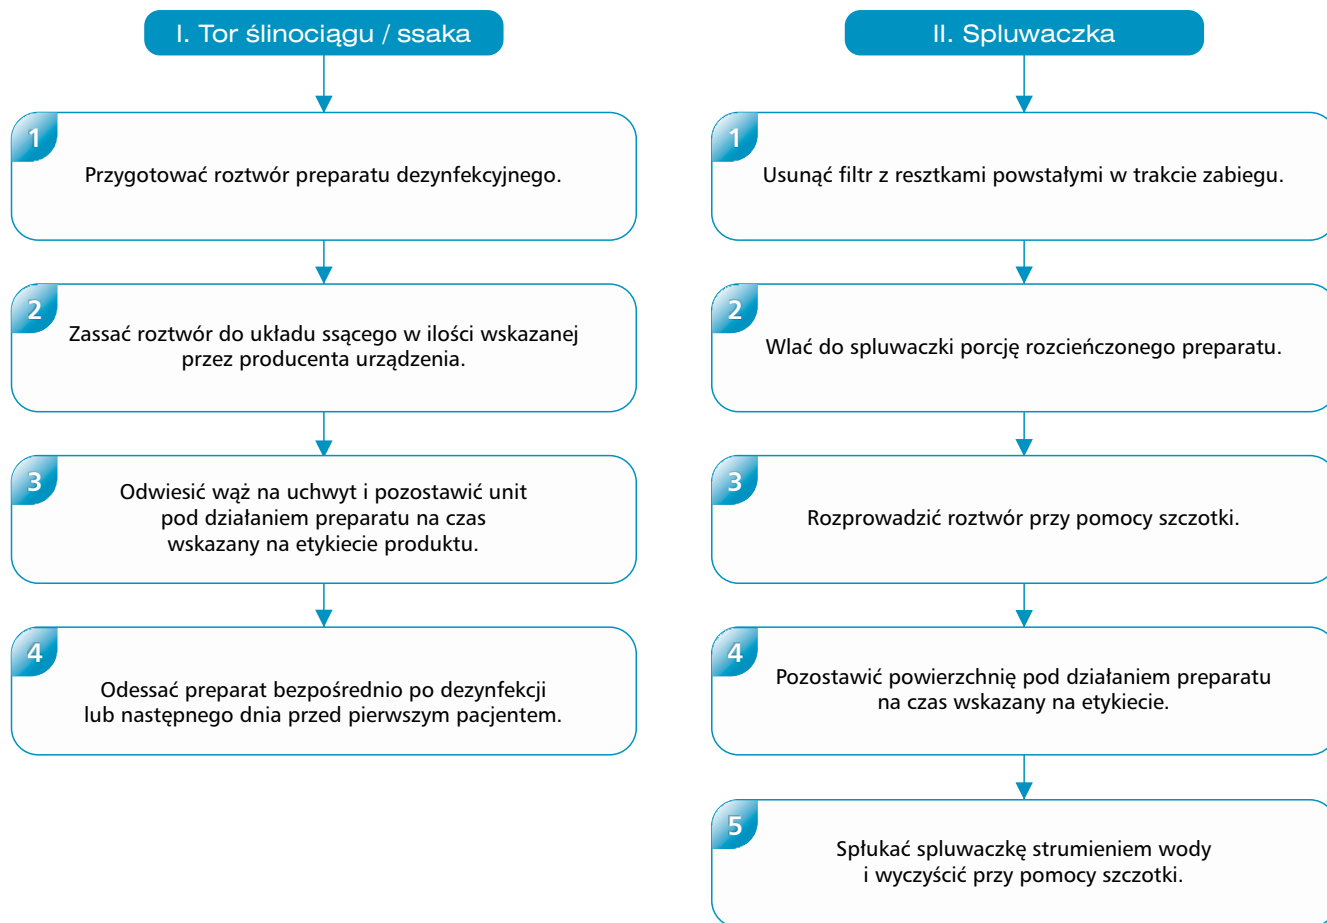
I. Tor ślinociągu / ssaka

1
Przygotować roztwór preparatu dezynfekcyjnego.

2
Zassać roztwór do układu ssącego w ilości wskazanej przez producenta urządzenia.

3
Odwiesić wąż na uchwyt i pozostawić unit pod działaniem preparatu na czas wskazany na etykiecie produktu.

4
Odessać preparat bezpośrednio po dezynfekcji lub następnego dnia przed pierwszym pacjentem.

II. Spluwaczka

1
Usunąć filtr z resztkami powstałymi w trakcie zabiegu.

2
Wlać do spluwaczki porcję rozcieńczonego preparatu.

3
Rozprowadzić roztwór przy pomocy szczotki.

4
Pozostawić powierzchnię pod działaniem preparatu na czas wskazany na etykiecie.

5
Spłukać spluwaczkę strumieniem wody i wyczyścić przy pomocy szczotki.